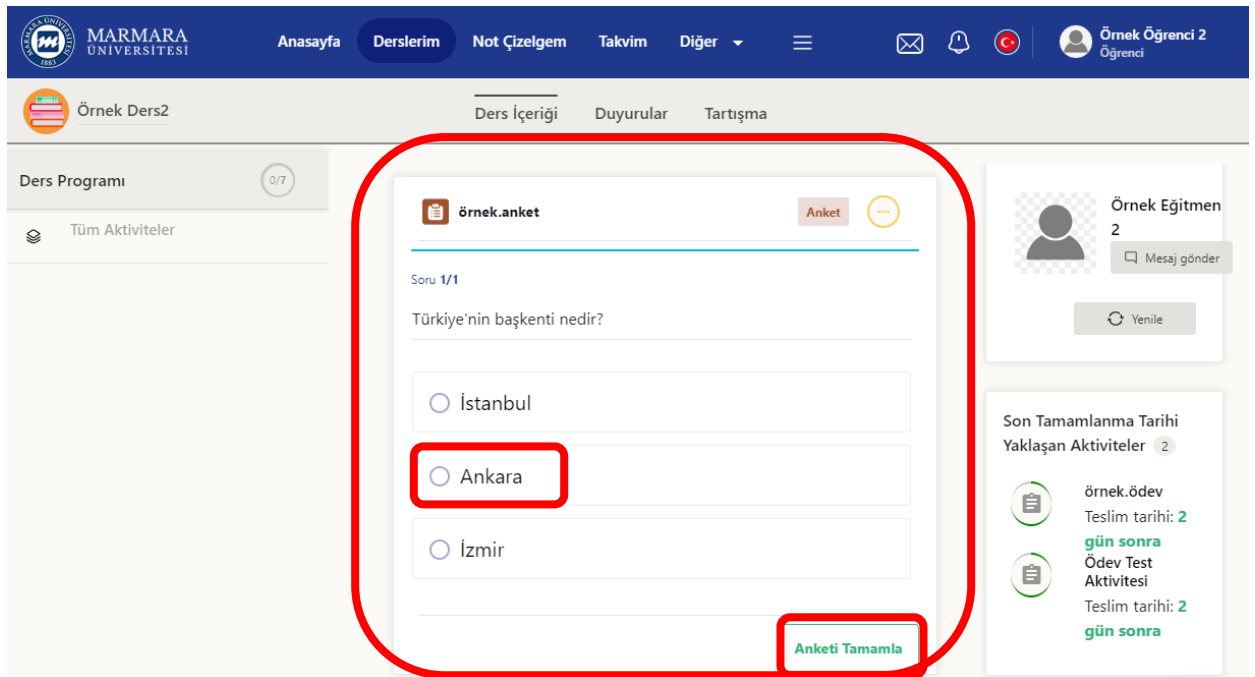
MARMARA ÜNİVERSİTESİ

Anasayfa Derslerim Not Çizelgem Takvim Diğer

Örnek Öğrenci 2
Öğrenci

Örnek Ders2

Ders İçeriği Duyurular Tartışma

Ders Programı 0/7

Tüm Aktiviteler

örnek.anket Anket

Soru 1/1

Türkiye'nin başkenti nedir?

İstanbul

Ankara

İzmir

Anketi Tamamla

Örnek Eğitmen 2

Mesaj gönder

Yenile

Son Tamamlanma Tarihi Yaklaşan Aktiviteler 2

örnek.ödev
Teslim tarihi: 2 gün sonra

Ödev Test Aktivitesi
Teslim tarihi: 2 gün sonra